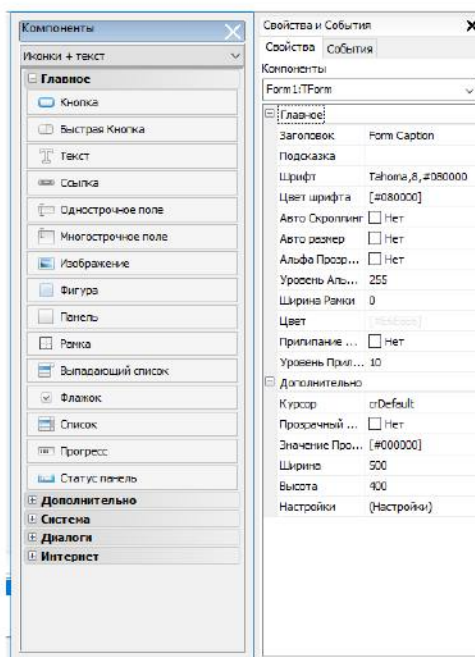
Компоненты
Иконки + текст
Главное
Кнопка
Быстрая Кнопка
Текст
Ссылка
Однострочное поле
Многострочное поле
Изображение
Фигура
Панель
Рамка
Выпадающий список
Флажок
Список
Прогресс
Статус панель
Дополнительно
Система
Диалоги
Интернет

Свойства и События
Свойства
События
Компоненты
Form1:TForm
Главное

| | |
|---|---|
| Заголовок | Form Caption |
| Подсказка | |
| Шрифт | Tahoma,8,#080000 |
| Цвет шрифта | [#080000] |
| Авто Скроллинг | Нет |
| Авто размер | Нет |
| Альфа Прозр... | Нет |
| Уровень Аль... | 255 |
| Ширина Рамки | 0 |
| Цвет | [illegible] |
| Прилипание ... | Нет |
| Уровень Прил... | 10 |

Дополнительно

| | |
|---|---|
| Курсор | crDefault |
| Прозрачный ... | Нет |
| Значение Про... | [#000000] |
| Ширина | 500 |
| Высота | 400 |
| Настройки | (Настройки) |